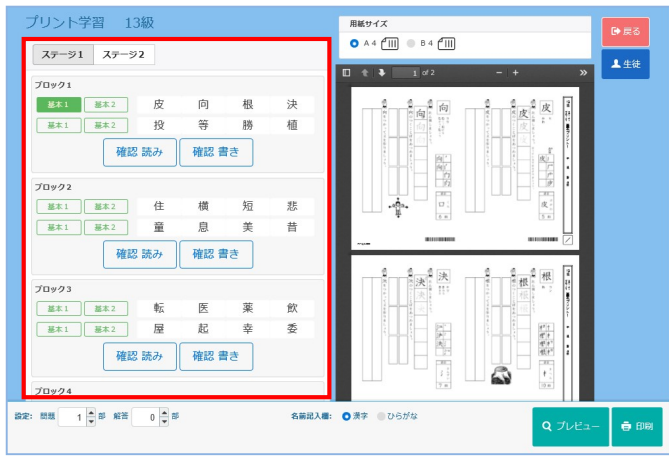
プリント学習　13級

ステージ1　ステージ2

ブロック1
基本1　基本2　皮　向　根　決
基本1　基本2　投　等　勝　植
確認 読み　確認 書き

ブロック2
基本1　基本2　住　横　短　悲
基本1　基本2　童　息　美　昔
確認 読み　確認 書き

ブロック3
基本1　基本2　転　医　薬　飲
基本1　基本2　屋　起　幸　委
確認 読み　確認 書き

ブロック4

用紙サイズ
A 4　B 4

1 of 2

向　皮　決　根

戻る
生徒

設定:　問題 1 部　解答 0 部
名前記入欄:　漢字　ひらがな
プレビュー　印刷